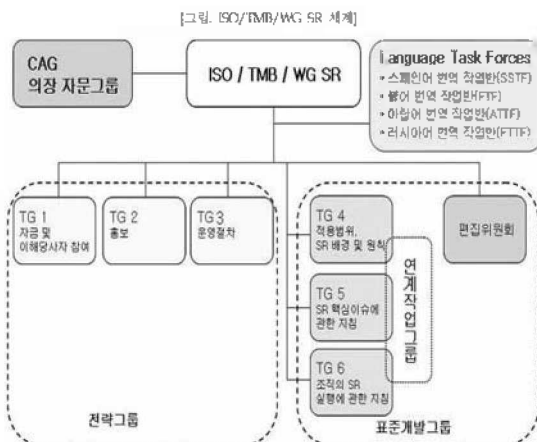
[그림. ISO/TMB/WG SR 체계]

CAG
의장 자문그룹

ISO / TMB / WG SR

Language Task Forces
• 스페인어 번역 작업반(SSTF)
• 불어 번역 작업반(FTTF)
• 아랍어 번역 작업반(ATTF)
• 러시아어 번역 작업반(RTTF)

TG 1
자금 및
이해당사자 참여

TG 2
홍보

TG 3
운영절차

TG 4
적용범위,
SR 배경 및 원칙

TG 5
SR 핵심이슈에
관한 지침

TG 6
조직의 SR
실행에 관한 지침

연계작업그룹

편집위원회

전략그룹

표준개발그룹